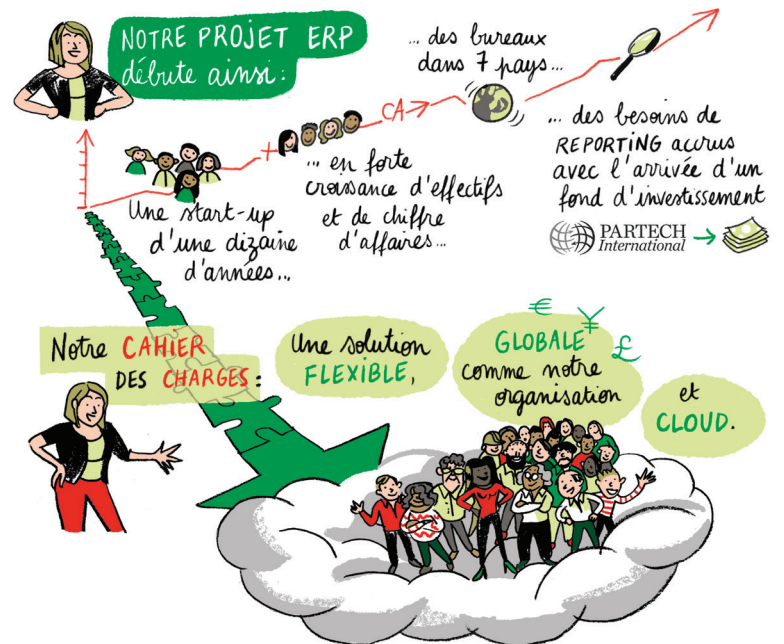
NOTRE PROJET ERP débute ainsi :

Une start-up d'une dizaine d'années...

+

... en forte croissance d'effectifs et de chiffre d'affaires...

CA

... des bureaux dans 7 pays...

... des besoins de REPORTING accrus avec l'arrivée d'un fond d'investissement

PARTECH International

Notre CAHIER DES CHARGES :

Une solution FLEXIBLE,

€ ¥ £

GLOBALE comme notre organisation

et CLOUD.